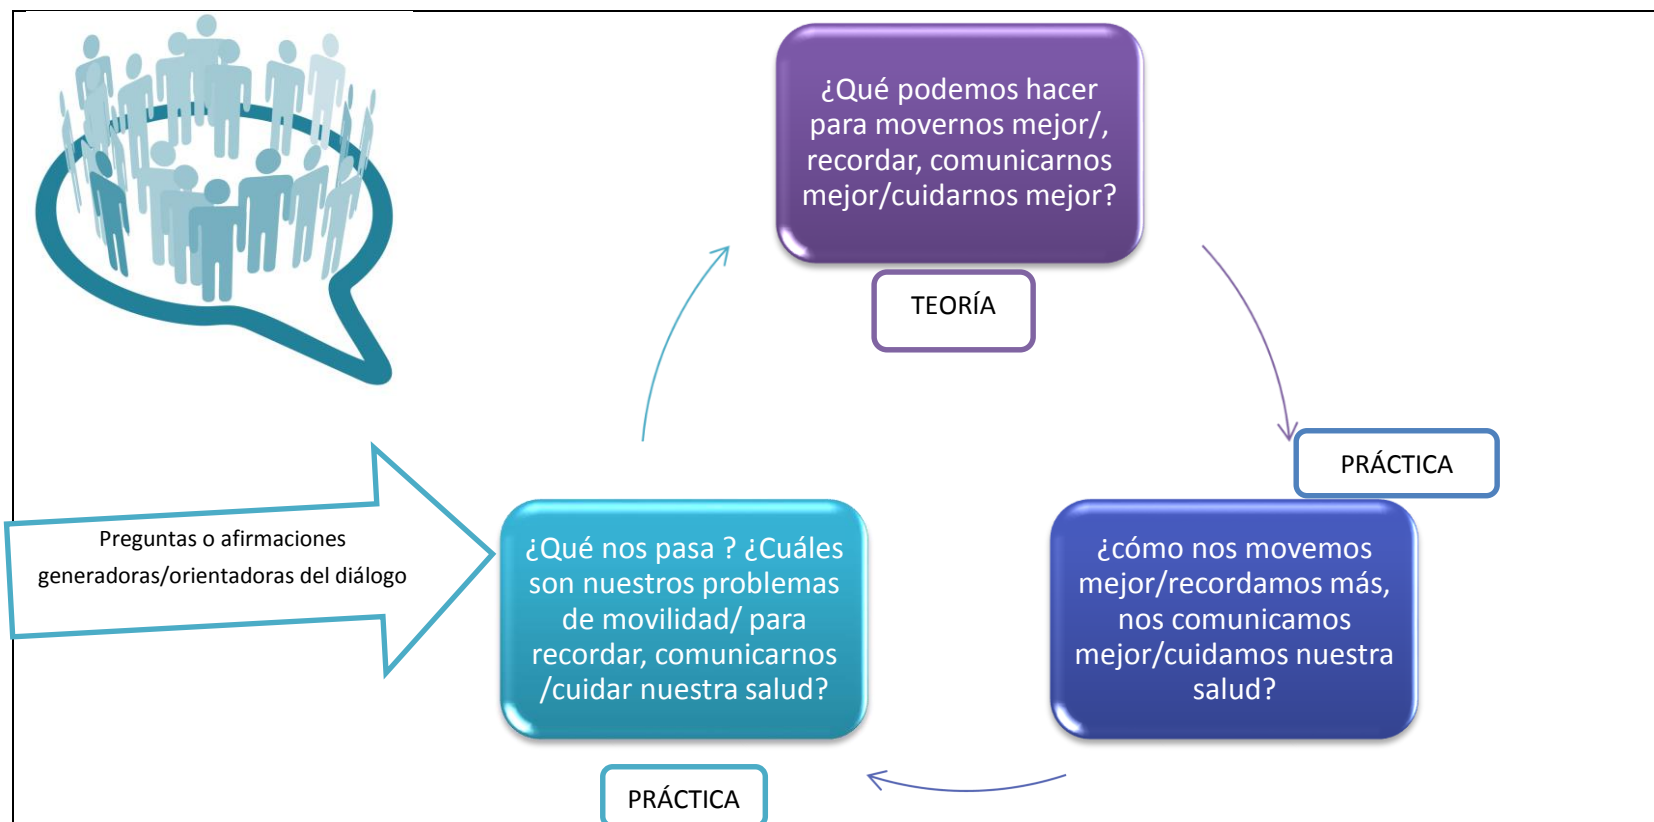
¿Qué podemos hacer para movernos mejor/, recordar, comunicarnos mejor/cuidarnos mejor?

TEORÍA

PRÁCTICA

Preguntas o afirmaciones generadoras/orientadoras del diálogo

¿Qué nos pasa ? ¿Cuáles son nuestros problemas de movilidad/ para recordar, comunicarnos /cuidar nuestra salud?

¿cómo nos movemos mejor/recordamos más, nos comunicamos mejor/cuidamos nuestra salud?

PRÁCTICA